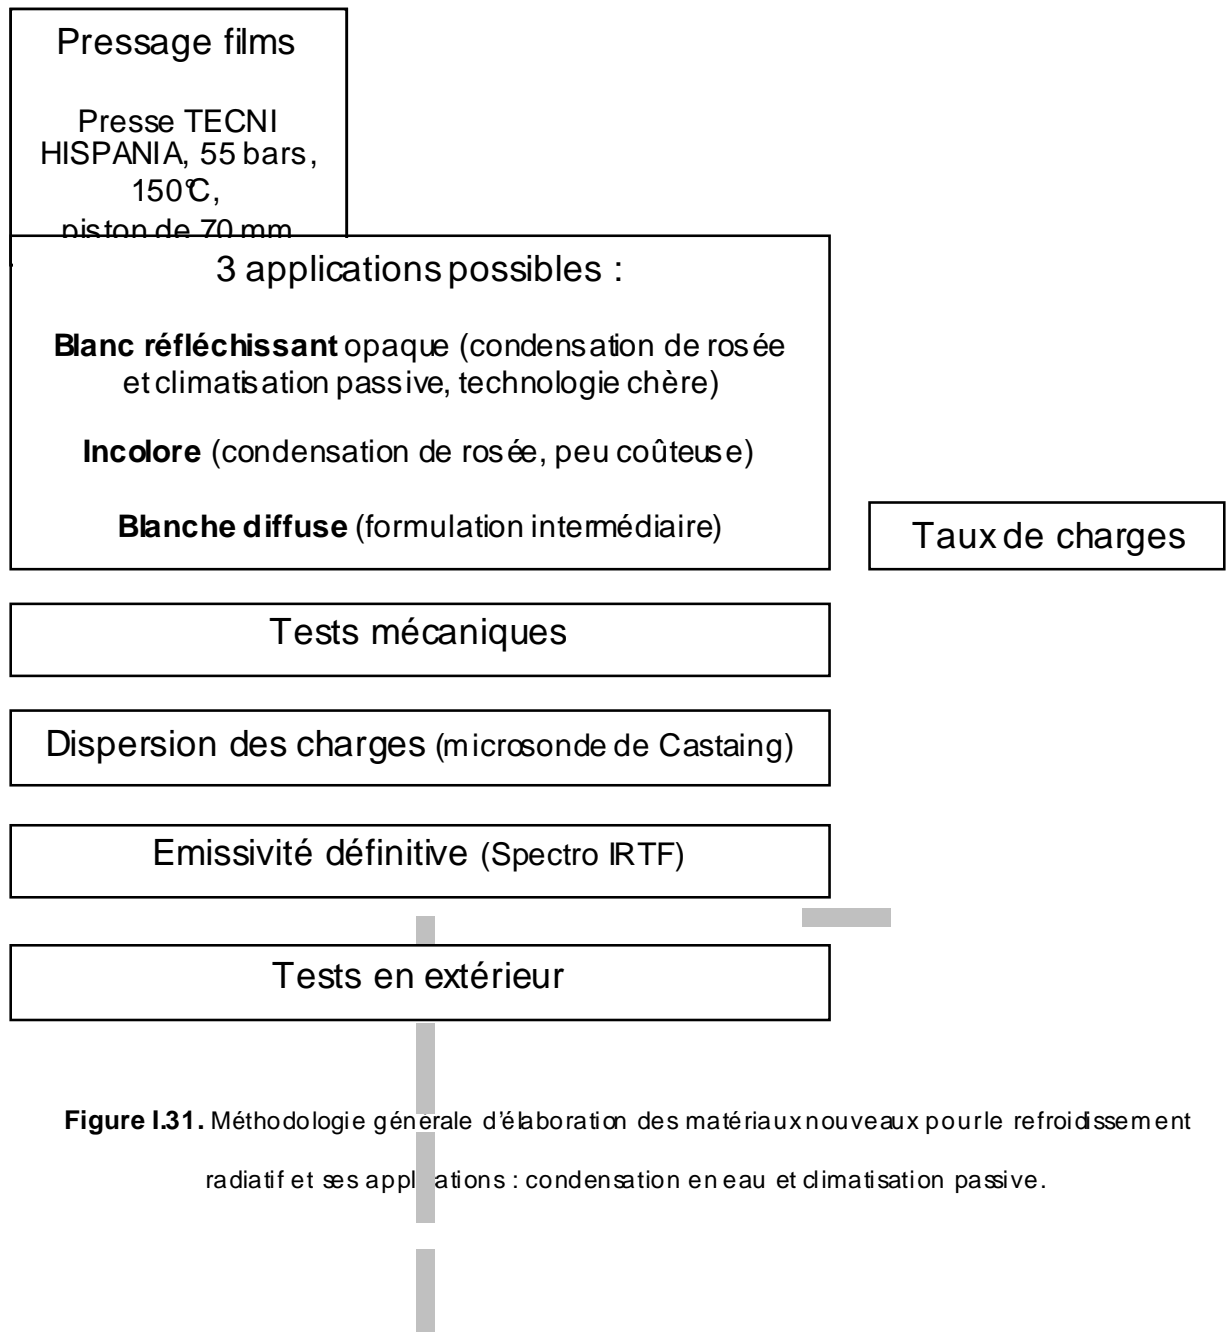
Pressage films

Presse TECNI HISPANIA, 55 bars, 150°C, piston de 70 mm

3 applications possibles :

**Blanc réfléchissant** opaque (condensation de rosée et climatisation passive, technologie chère)

**Incolore** (condensation de rosée, peu coûteuse)

**Blanche diffuse** (formulation intermédiaire)

Taux de charges

Tests mécaniques

Dispersion des charges (microsonde de Castaing)

Emissivité définitive (Spectro IRTF)

Tests en extérieur

**Figure I.31.** Méthodologie générale d'élaboration des matériaux nouveaux pour le refroidissement radiatif et ses appl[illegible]ations : condensation en eau et climatisation passive.